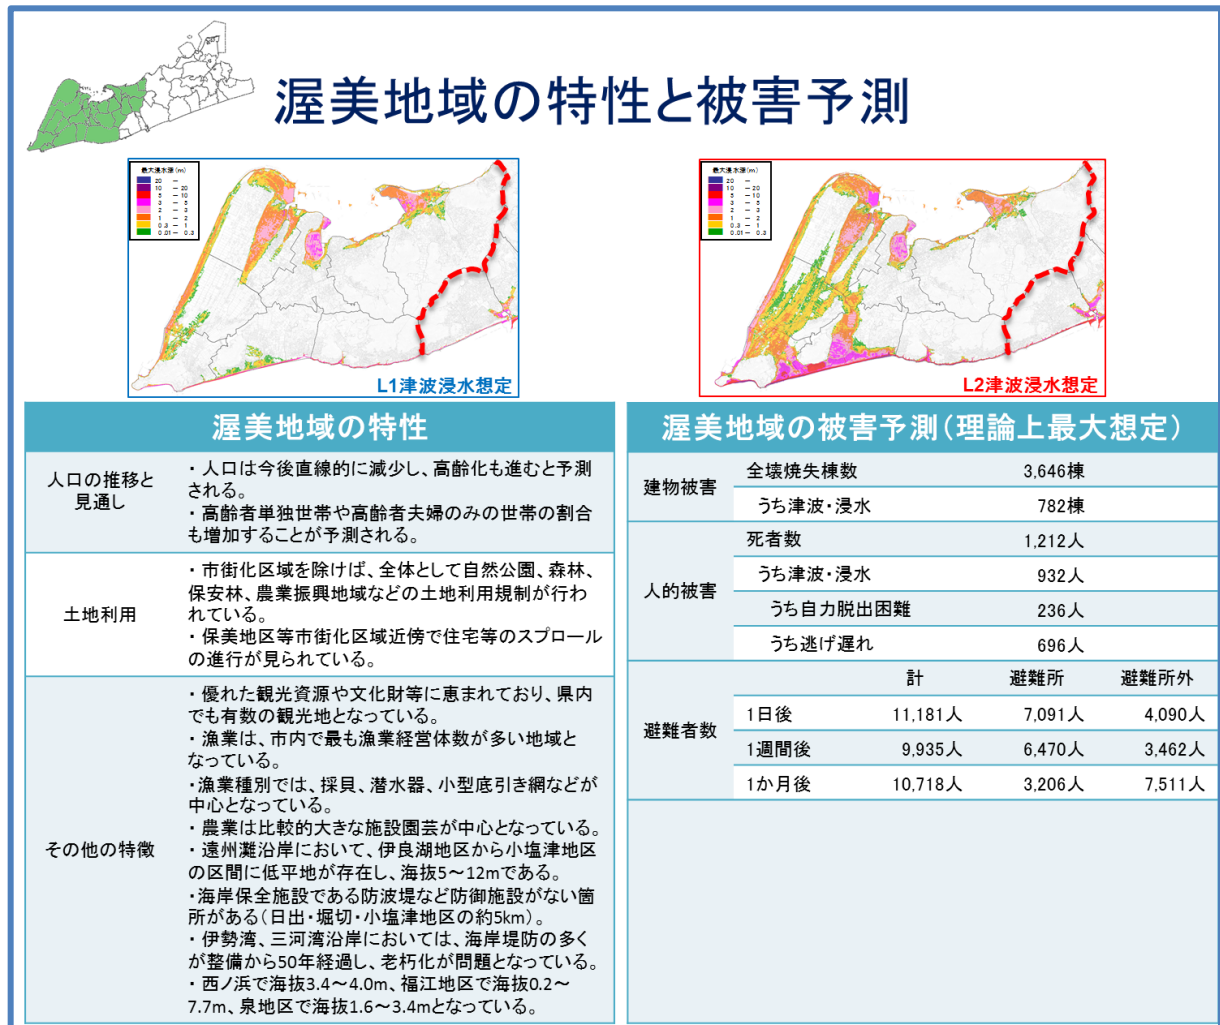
渥美地域の特性と被害予測

最大浸水深(m)
20 —
10 — 20
5 — 10
3 — 5
2 — 3
1 — 2
0.3 — 1
0.01 — 0.3

L1津波浸水想定

最大浸水深(m)
20 —
10 — 20
5 — 10
3 — 5
2 — 3
1 — 2
0.3 — 1
0.01 — 0.3

L2津波浸水想定

渥美地域の特性

| | |
|---|---|
| 人口の推移と見通し | ・人口は今後直線的に減少し、高齢化も進むと予測される。<br>・高齢者単独世帯や高齢者夫婦のみの世帯の割合も増加することが予測される。 |
| 土地利用 | ・市街化区域を除けば、全体として自然公園、森林、保安林、農業振興地域などの土地利用規制が行われている。<br>・保美地区等市街化区域近傍で住宅等のスプロールの進行が見られている。 |
| その他の特徴 | ・優れた観光資源や文化財等に恵まれており、県内でも有数の観光地となっている。<br>・漁業は、市内で最も漁業経営体数が多い地域となっている。<br>・漁業種別では、採貝、潜水器、小型底引き網などが中心となっている。<br>・農業は比較的大きな施設園芸が中心となっている。<br>・遠州灘沿岸において、伊良湖地区から小塩津地区の区間に低平地が存在し、海抜5～12mである。<br>・海岸保全施設である防波堤など防御施設がない箇所がある(日出・堀切・小塩津地区の約5km)。<br>・伊勢湾、三河湾沿岸においては、海岸堤防の多くが整備から50年経過し、老朽化が問題となっている。<br>・西ノ浜で海抜3.4～4.0m、福江地区で海抜0.2～7.7m、泉地区で海抜1.6～3.4mとなっている。 |

渥美地域の被害予測(理論上最大想定)

| | | | | |
|---|---|---|---|---|
| 建物被害 | 全壊焼失棟数 | 3,646棟 | | |
| | うち津波・浸水 | 782棟 | | |
| 人的被害 | 死者数 | 1,212人 | | |
| | うち津波・浸水 | 932人 | | |
| | うち自力脱出困難 | 236人 | | |
| | うち逃げ遅れ | 696人 | | |
| 避難者数 | | 計 | 避難所 | 避難所外 |
| | 1日後 | 11,181人 | 7,091人 | 4,090人 |
| | 1週間後 | 9,935人 | 6,470人 | 3,462人 |
| | 1か月後 | 10,718人 | 3,206人 | 7,511人 |